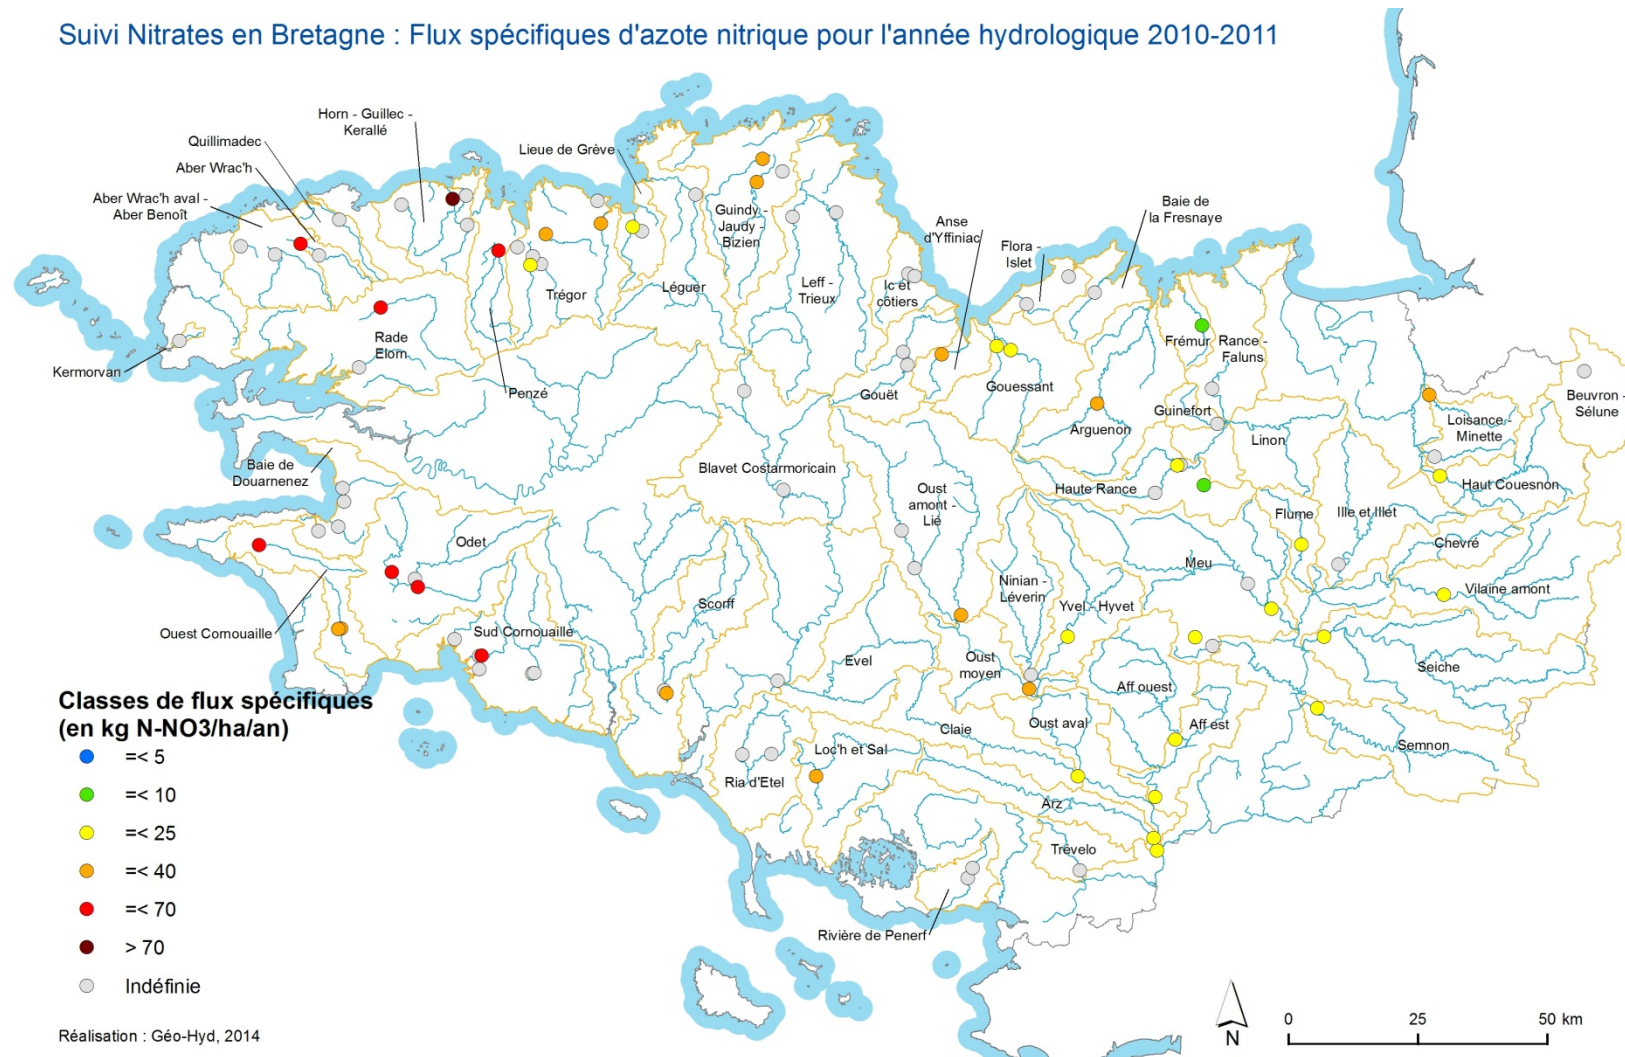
Suivi Nitrates en Bretagne : Flux spécifiques d'azote nitrique pour l'année hydrologique 2010-2011

Horn - Guillec - Kerallé
Quillimadec
Aber Wrac'h
Aber Wrac'h aval - Aber Benoît
Lieue de Grève
Guindy - Jaudy - Bizien
Anse d'Yffiniac
Baie de la Fresnaye
Flora - Islet
Trégor
Léguer
Leff - Trieux
Ic et côtiers
Rade Elorn
Kermorvan
Penzé
Fremur
Rance - Faluns
Gouët
Gouessant
Arguenon
Guinefort
Beuvron - Sélune
Loisance - Minette
Linon
Baie de Douarnenez
Blavet Costarmoricain
Oust amont - Lié
Haute Rance
Haut Couesnon
Flume
Ille et Illet
Chevré
Odet
Meu
Ninian - Léverin
Yvel - Hyvet
Vilaine amont
Scorff
Ouest Cornouaille
Sud Cornouaille
Evel
Oust moyen
Seiche
Aff ouest
Oust aval
Aff est
Claie
Semnon
Loc'h et Sal
Ria d'Etel
Arz
Trévelo
Rivière de Penerf

Classes de flux spécifiques (en kg N-NO3/ha/an)
=< 5
=< 10
=< 25
=< 40
=< 70
> 70
Indéfinie

N
0 25 50 km

Réalisation : Géo-Hyd, 2014